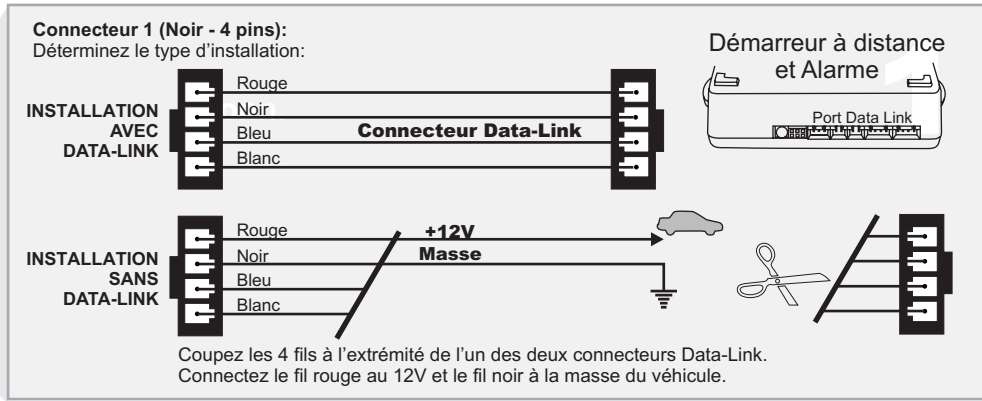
**Connecteur 1 (Noir - 4 pins):**
Déterminez le type d'installation:

Démarreur à distance et Alarme

**INSTALLATION AVEC DATA-LINK**

Rouge
Noir
Bleu
Blanc

**Connecteur Data-Link**

Port Data Link

**INSTALLATION SANS DATA-LINK**

Rouge
Noir
Bleu
Blanc

**+12V**
**Masse**

Coupez les 4 fils à l'extrémité de l'un des deux connecteurs Data-Link.
Connectez le fil rouge au 12V et le fil noir à la masse du véhicule.